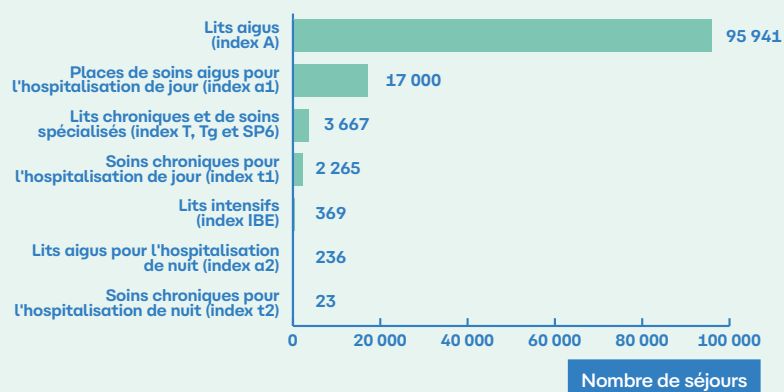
| Catégorie | Nombre de séjours |
|---|---|
| Lits aigus (index A) | 95 941 |
| Places de soins aigus pour l'hospitalisation de jour (index a1) | 17 000 |
| Lits chroniques et de soins spécialisés (index T, Tg et SP6) | 3 667 |
| Soins chroniques pour l'hospitalisation de jour (index t1) | 2 265 |
| Lits intensifs (index IBE) | 369 |
| Lits aigus pour l'hospitalisation de nuit (index a2) | 236 |
| Soins chroniques pour l'hospitalisation de nuit (index t2) | 23 |

0
20 000
40 000
60 000
80 000
100 000

Nombre de séjours